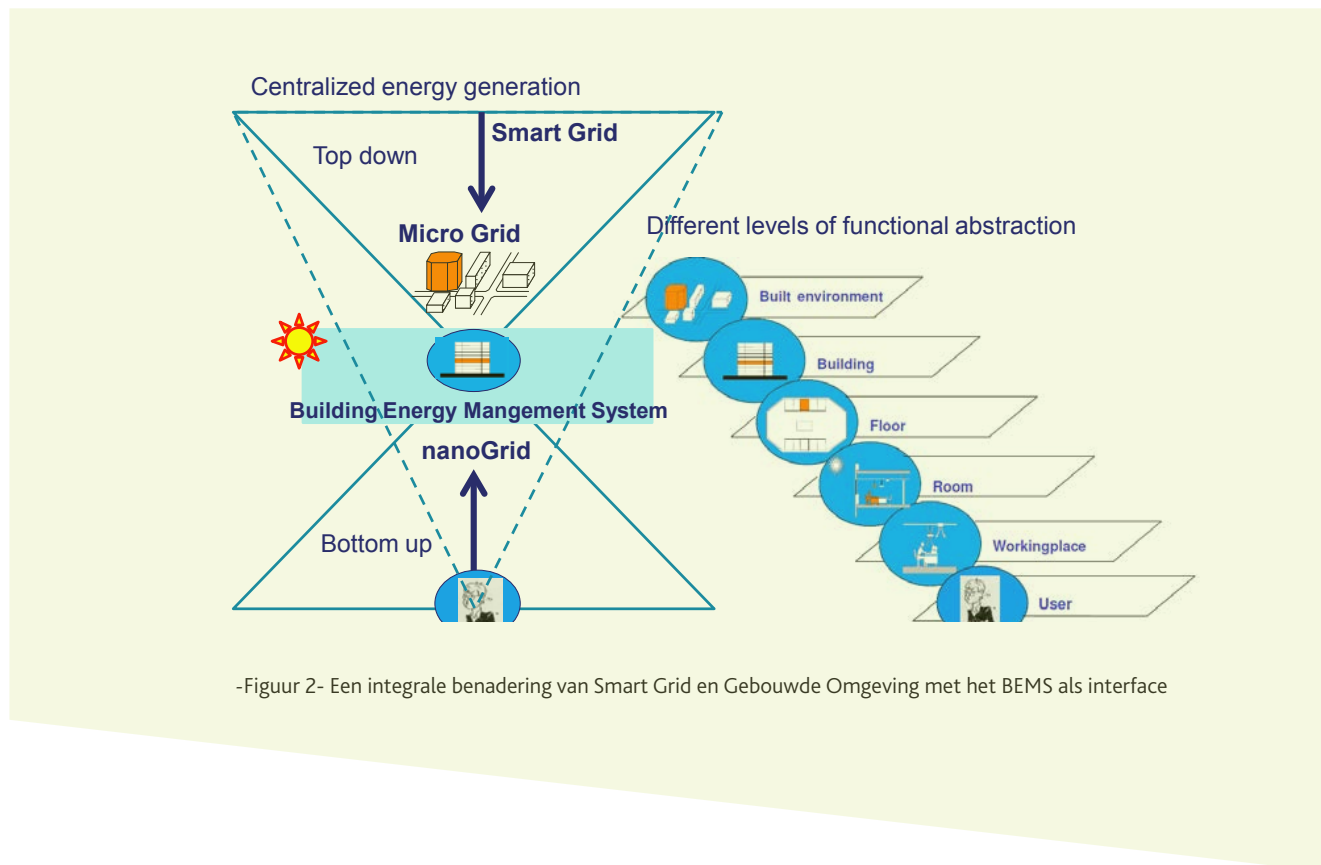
Centralized energy generation

Smart Grid

Top down

Micro Grid

Different levels of functional abstraction

Built environment

Building

Building Energy Mangement System

Floor

nanoGrid

Room

Bottom up

Workingplace

User

-Figuur 2- Een integrale benadering van Smart Grid en Gebouwde Omgeving met het BEMS als interface